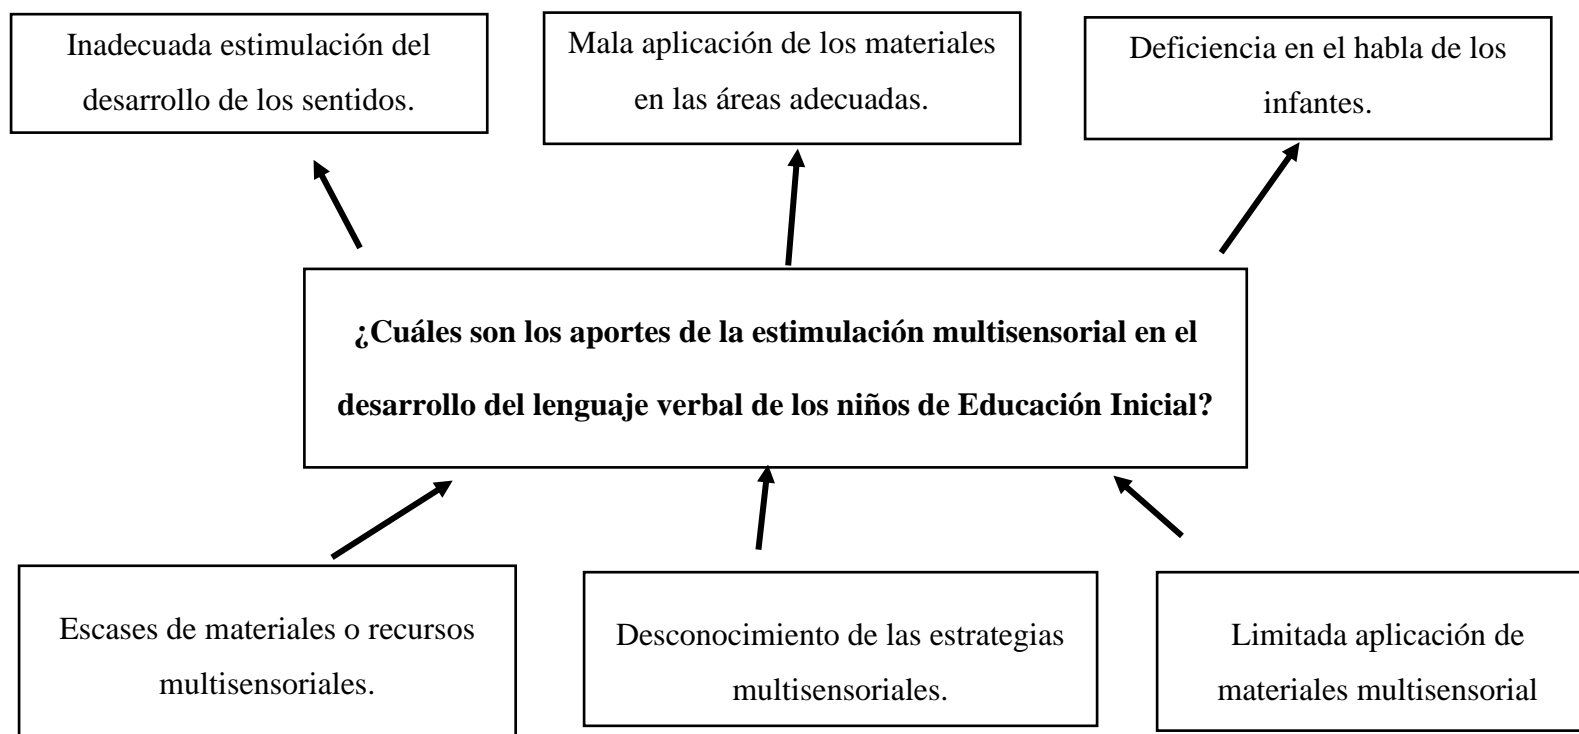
Inadecuada estimulación del desarrollo de los sentidos.

Mala aplicación de los materiales en las áreas adecuadas.

Deficiencia en el habla de los infantes.

**¿Cuáles son los aportes de la estimulación multisensorial en el desarrollo del lenguaje verbal de los niños de Educación Inicial?**

Escases de materiales o recursos multisensoriales.

Desconocimiento de las estrategias multisensoriales.

Limitada aplicación de materiales multisensorial